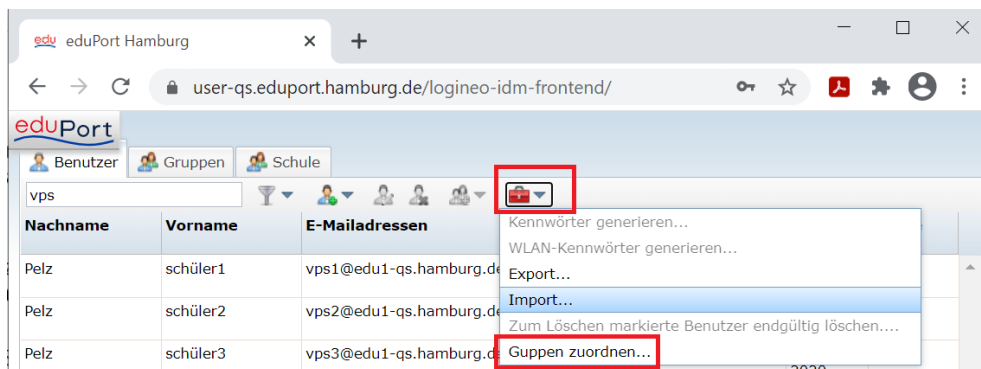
edu eduPort Hamburg ×
+
user-qs.eduport.hamburg.de/logineo-idm-frontend/
eduPort
Benutzer
Gruppen
Schule
vps

| Nachname | Vorname | E-Mailadressen |
|---|---|---|
| Pelz | schüler1 | vps1@edu1-qs.hamburg.de |
| Pelz | schüler2 | vps2@edu1-qs.hamburg.de |
| Pelz | schüler3 | vps3@edu1-qs.hamburg.de |

Kennwörter generieren...
WLAN-Kennwörter generieren...
Export...
Import...
Zum Löschen markierte Benutzer endgültig löschen....
Guppen zuordnen...